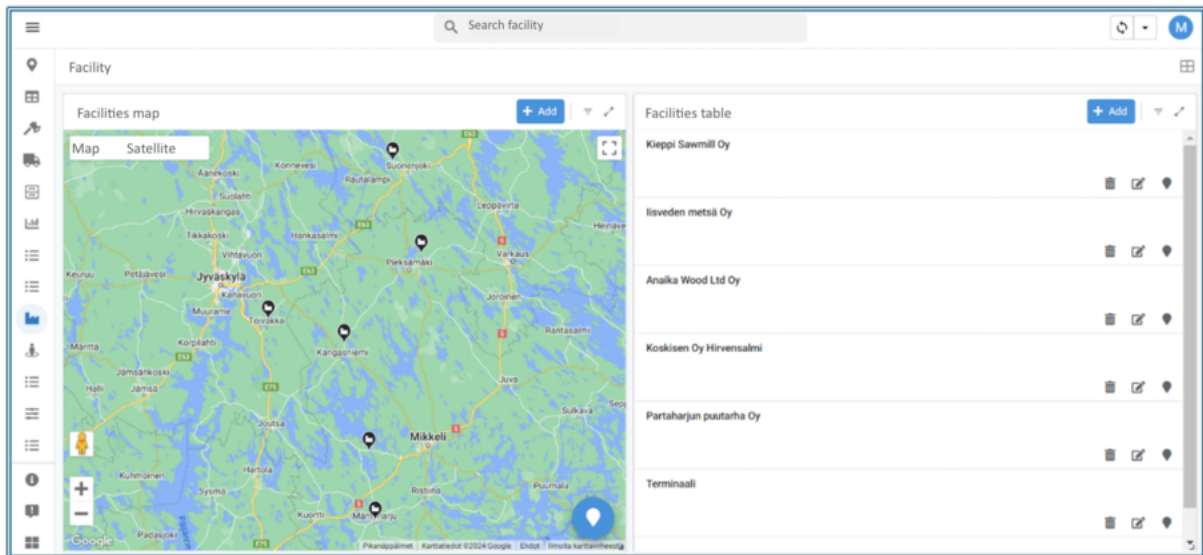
Search facility

M

Facility

Facilities map

+ Add

Map Satellite

Konnevesi
Suonenjoki
Äänekoski
Rautalampi
Suolahti
Leppävirta
Hirvaskangas
Heinävesi
Tikkakoski
Hankasalmi
Vihtavuori
Pieksämäki
Varkaus
Keuruu
Petäjävesi
Jyväskylä
Kanavuori
Joroinen
Muurame
Toivakka
Rantasalmi
Kangasniemi
Korpilahti
Mänttä
Jämsänkoski
Jämsä
Juva
Sulkava
Mikkeli
Joutsa
Hartola
Kuhmoinen
Sysmä
Ristiina
Puumala
Kuortti
Mäntyharju

Pikanäppäimet Karttatiedot ©2024 Google Ehdot Ilmoita karttavirheestä

Facilities table

+ Add

Kieppi Sawmill Oy

Iisveden metsä Oy

Anaika Wood Ltd Oy

Koskisen Oy Hirvensalmi

Partaharjun puutarha Oy

Terminaali